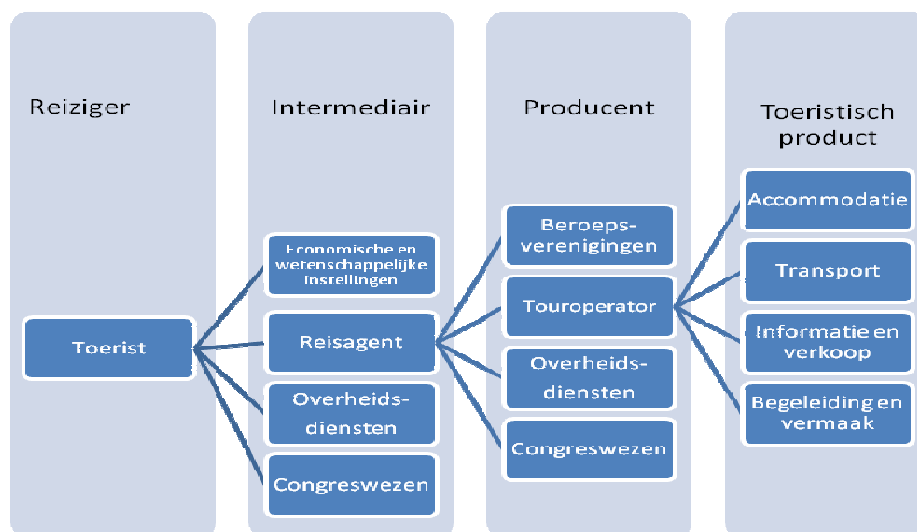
Reiziger

Toerist

Intermediair

Economische en wetenschappelijke instellingen

Reisagent

Overheids-diensten

Congreswezen

Producent

Beroeps-verenigingen

Touroperator

Overheids-diensten

Congreswezen

Toeristisch product

Accommodatie

Transport

Informatie en verkoop

Begeleiding en vermaak